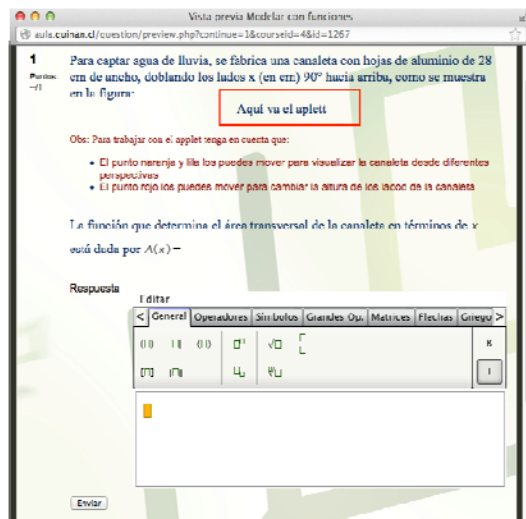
Vista previa Modelar con funciones

aula.cuinan.cl/question/preview.php?continue=1&courseid=4&id=1267

1

Puntos: --/1

Para captar agua de lluvia, se fabrica una canaleta con hojas de aluminio de 28 cm de ancho, doblando los lados x (en cm) 90° hacia arriba, como se muestra en la figura:

Aquí va el aplett

Obs: Para trabajar con el applet tenga en cuenta que:

- El punto naranja y lila los puedes mover para visualizar la canaleta desde diferentes perspectivas
- El punto rojo los puedes mover para cambiar la altura de los lados de la canaleta

La función que determina el área transversal de la canaleta en términos de x está dada por $A(x) =$

Respuesta

Editar

| < | General | Operadores | Símbolos | Grandes Op. | Matrices | Flechas | Griego | > |

Enviar